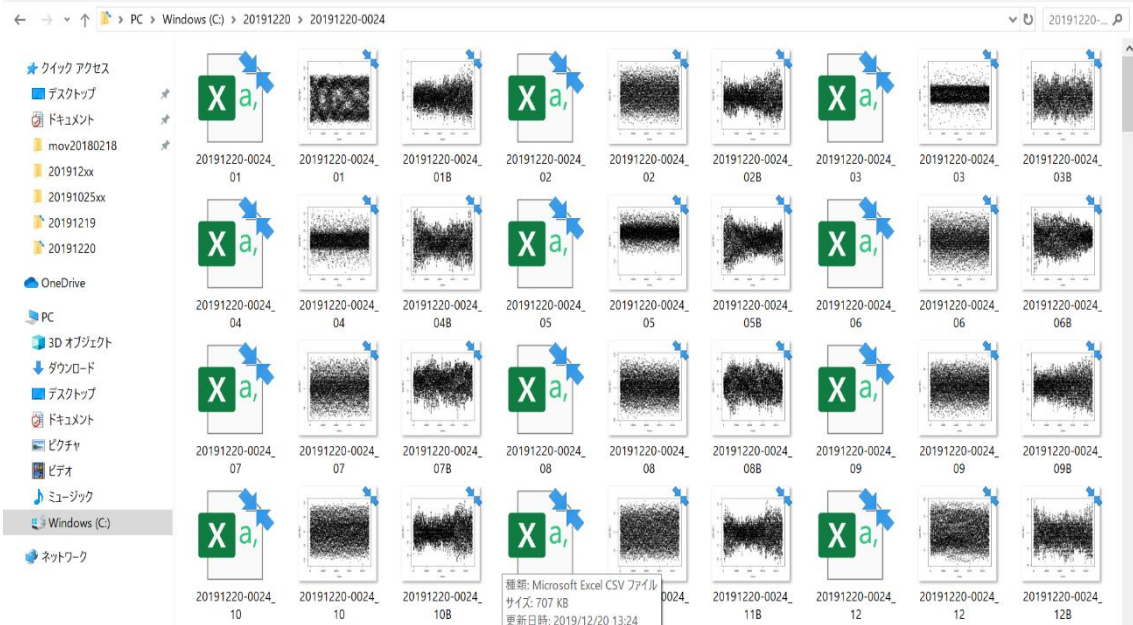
← → ∨ ↑ > PC > Windows (C:) > 20191220 > 20191220-0024
∨ ↻ 20191220-...

★ クイック アクセス
デスクトップ
ドキュメント
mov20180218
201912xx
20191025xx
20191219
20191220
OneDrive
PC
3D オブジェクト
ダウンロード
デスクトップ
ドキュメント
ピクチャ
ビデオ
ミュージック
Windows (C:)
ネットワーク

20191220-0024_01
20191220-0024_01
20191220-0024_01B
20191220-0024_02
20191220-0024_02
20191220-0024_02B
20191220-0024_03
20191220-0024_03
20191220-0024_03B
20191220-0024_04
20191220-0024_04
20191220-0024_04B
20191220-0024_05
20191220-0024_05
20191220-0024_05B
20191220-0024_06
20191220-0024_06
20191220-0024_06B
20191220-0024_07
20191220-0024_07
20191220-0024_07B
20191220-0024_08
20191220-0024_08
20191220-0024_08B
20191220-0024_09
20191220-0024_09
20191220-0024_09B
20191220-0024_10
20191220-0024_10
20191220-0024_10B
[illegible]024_
20191220-0024_11B
20191220-0024_12
20191220-0024_12
20191220-0024_12B

種類: Microsoft Excel CSV ファイル
サイズ: 707 KB
更新日時: 2019/12/20 13:24